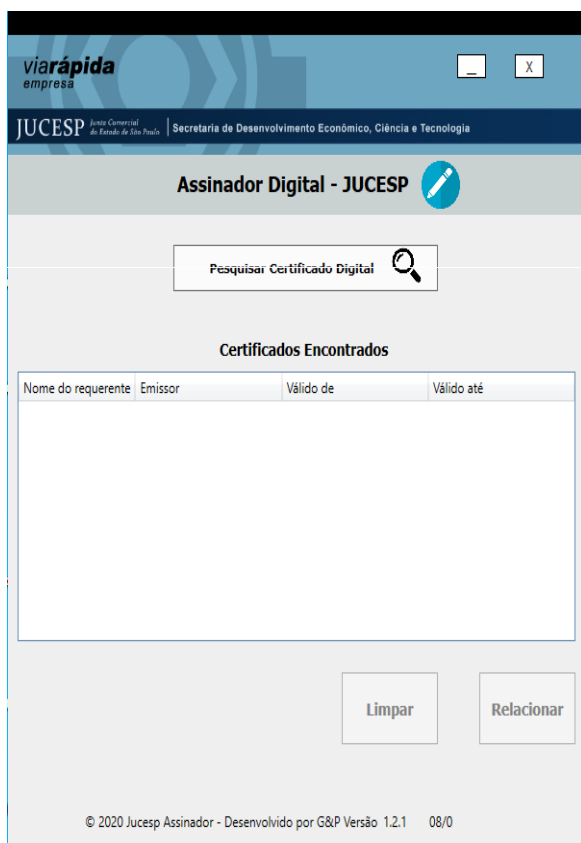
viarápida
empresa

_ X

JUCESP Junta Comercial do Estado de São Paulo | Secretaria de Desenvolvimento Econômico, Ciência e Tecnologia

Assinador Digital - JUCESP

Pesquisar Certificado Digital

Certificados Encontrados

| Nome do requerente | Emissor | Válido de | Válido até |
|---|---|---|---|

Limpar

Relacionar

© 2020 Jucesp Assinador - Desenvolvido por G&P Versão 1.2.1 08/0